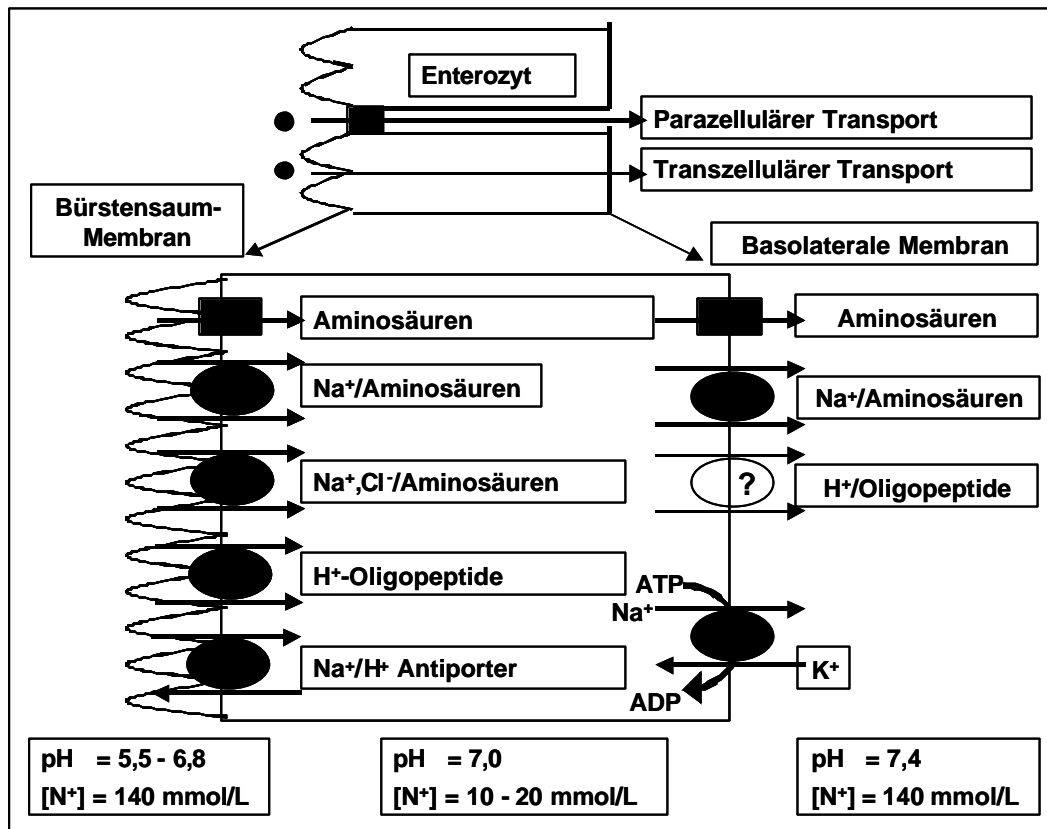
Enterozyt

Parazellulärer Transport

Transzellulärer Transport

Bürstensaum-Membran

Basolaterale Membran

Aminosäuren

Aminosäuren

Na$^+$/Aminosäuren

Na$^+$/Aminosäuren

Na$^+$,Cl$^-$/Aminosäuren

?

H$^+$/Oligopeptide

H$^+$-Oligopeptide

ATP

Na$^+$

Na$^+$/H$^+$ Antiporter

K$^+$

ADP

pH = 5,5 - 6,8
[N$^+$] = 140 mmol/L

pH = 7,0
[N$^+$] = 10 - 20 mmol/L

pH = 7,4
[N$^+$] = 140 mmol/L